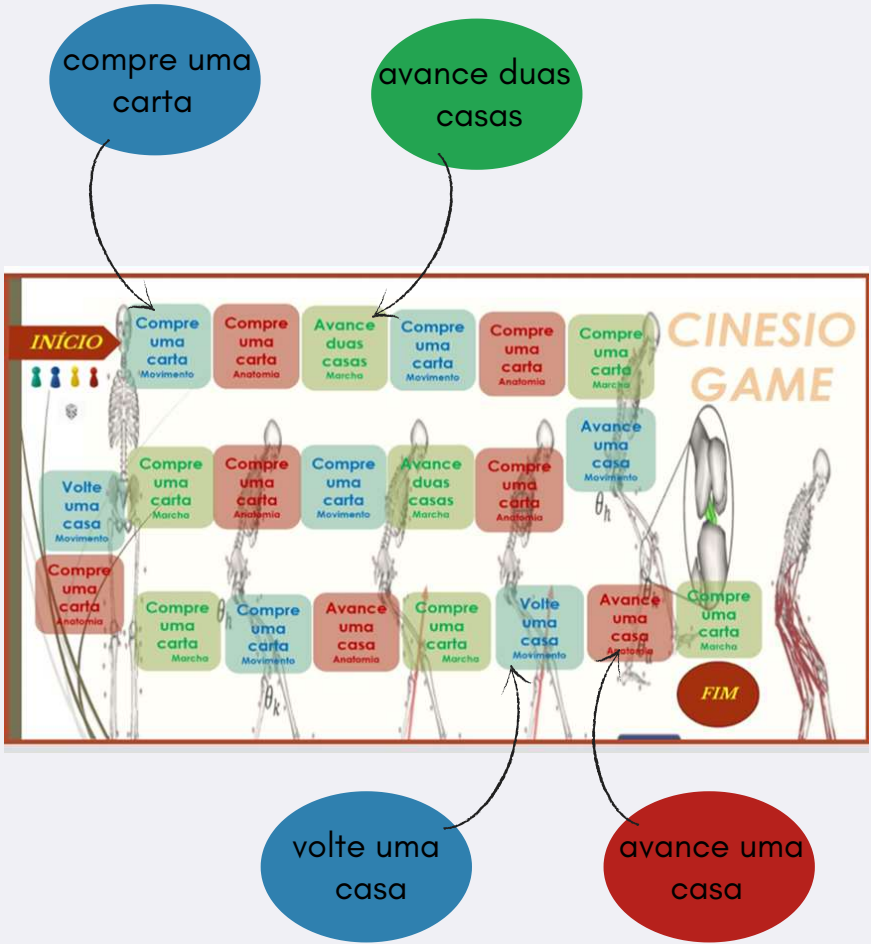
compre uma carta

avance duas casas

INÍCIO

Compre uma carta Movimento

Compre uma carta Anatomia

Avance duas casas Marcha

Compre uma carta Movimento

Compre uma carta Anatomia

Compre uma carta Marcha

CINESIO GAME

Avance uma casa Movimento

Compre uma carta Anatomia

Avance duas casas Marcha

Compre uma carta Movimento

Compre uma carta Anatomia

Compre uma carta Marcha

Volte uma casa Movimento

Compre uma carta Anatomia

Compre uma carta Marcha

Compre uma carta Movimento

Avance uma casa Anatomia

Compre uma carta Marcha

Volte uma casa Movimento

Avance uma casa Anatomia

Compre uma carta Marcha

$\theta_h$

$\theta_h$

$\theta_k$

FIM

volte uma casa

avance uma casa